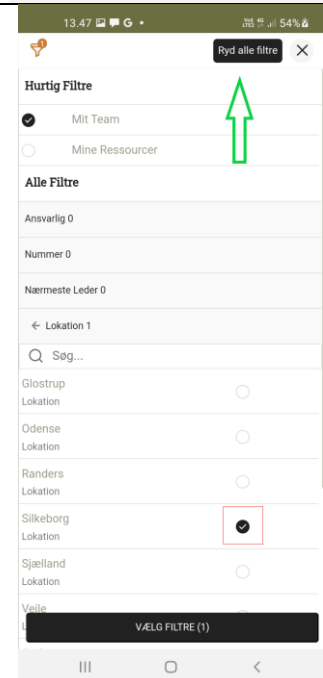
13.47 G •
54%

Ryd alle filtre

Hurtig Filtre

Mit Team

Mine Ressourcer

Alle Filtre

Ansvarlig 0

Nummer 0

Nærmeste Leder 0

← Lokation 1

Søg...

Glostrup
Lokation

Odense
Lokation

Randers
Lokation

Silkeborg
Lokation

Sjælland
Lokation

Vejle
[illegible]

VÆLG FILTRE (1)